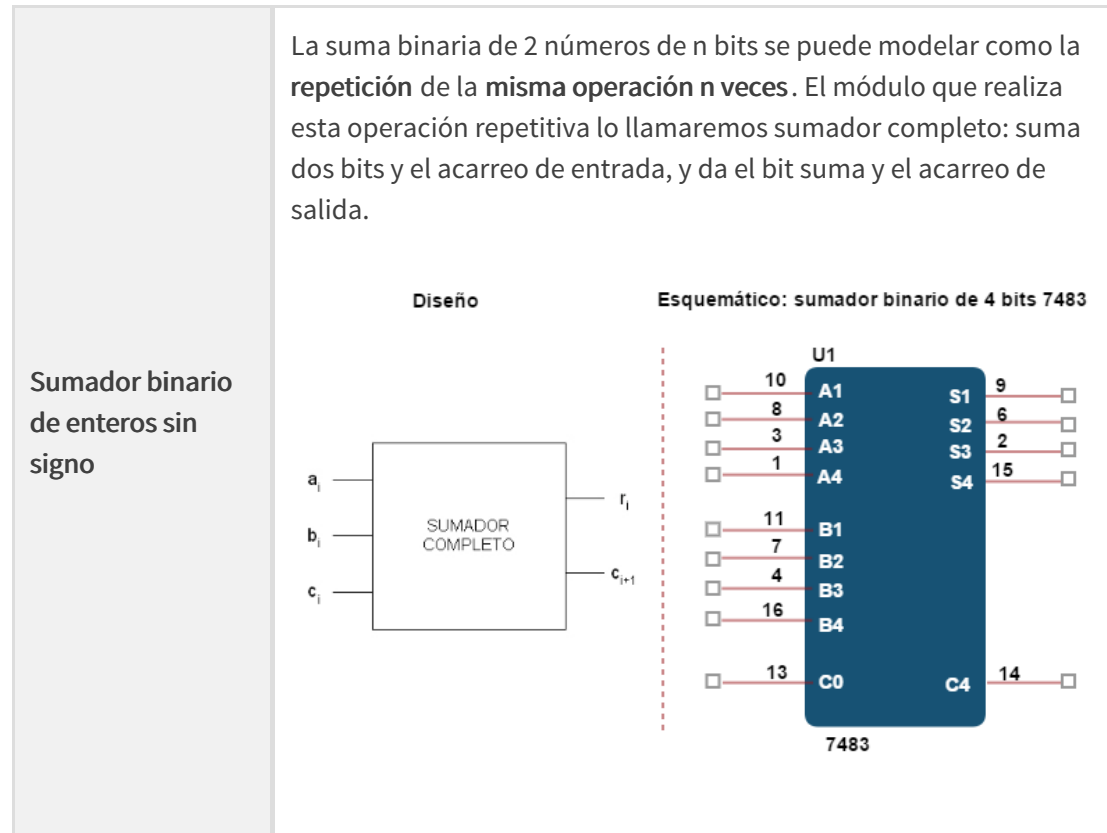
| Sumador binario de enteros sin signo | La suma binaria de 2 números de n bits se puede modelar como la **repetición** de la **misma operación n veces**. El módulo que realiza esta operación repetitiva lo llamaremos sumador completo: suma dos bits y el acarreo de entrada, y da el bit suma y el acarreo de salida. |
|---|---|

Diseño

$a_i$
$b_i$
$c_i$
SUMADOR COMPLETO
$r_i$
$c_{i+1}$

Esquemático: sumador binario de 4 bits 7483

U1
10 A1
8 A2
3 A3
1 A4
11 B1
7 B2
4 B3
16 B4
13 C0
S1 9
S2 6
S3 2
S4 15
C4 14
7483